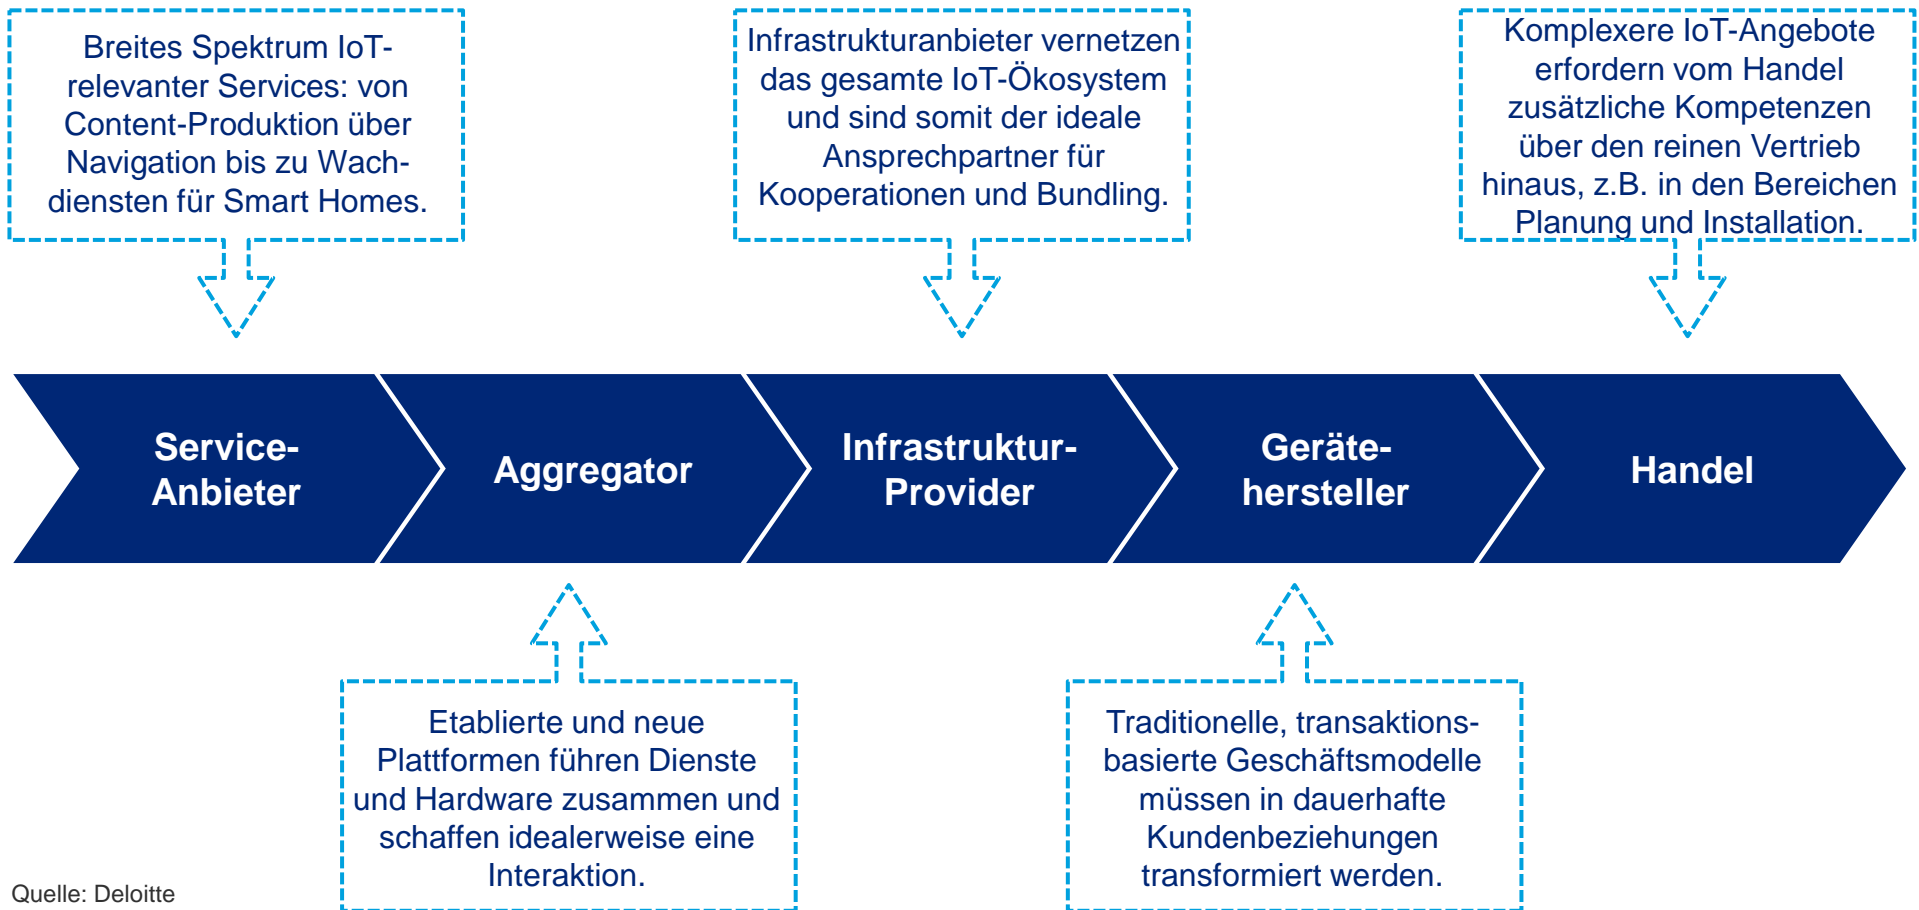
Breites Spektrum IoT-relevanter Services: von Content-Produktion über Navigation bis zu Wachdiensten für Smart Homes.

Infrastrukturanbieter vernetzen das gesamte IoT-Ökosystem und sind somit der ideale Ansprechpartner für Kooperationen und Bundling.

Komplexere IoT-Angebote erfordern vom Handel zusätzliche Kompetenzen über den reinen Vertrieb hinaus, z.B. in den Bereichen Planung und Installation.

Service-Anbieter

Aggregator

Infrastruktur-Provider

Geräte-hersteller

Handel

Etablierte und neue Plattformen führen Dienste und Hardware zusammen und schaffen idealerweise eine Interaktion.

Traditionelle, transaktions-basierte Geschäftsmodelle müssen in dauerhafte Kundenbeziehungen transformiert werden.

Quelle: Deloitte